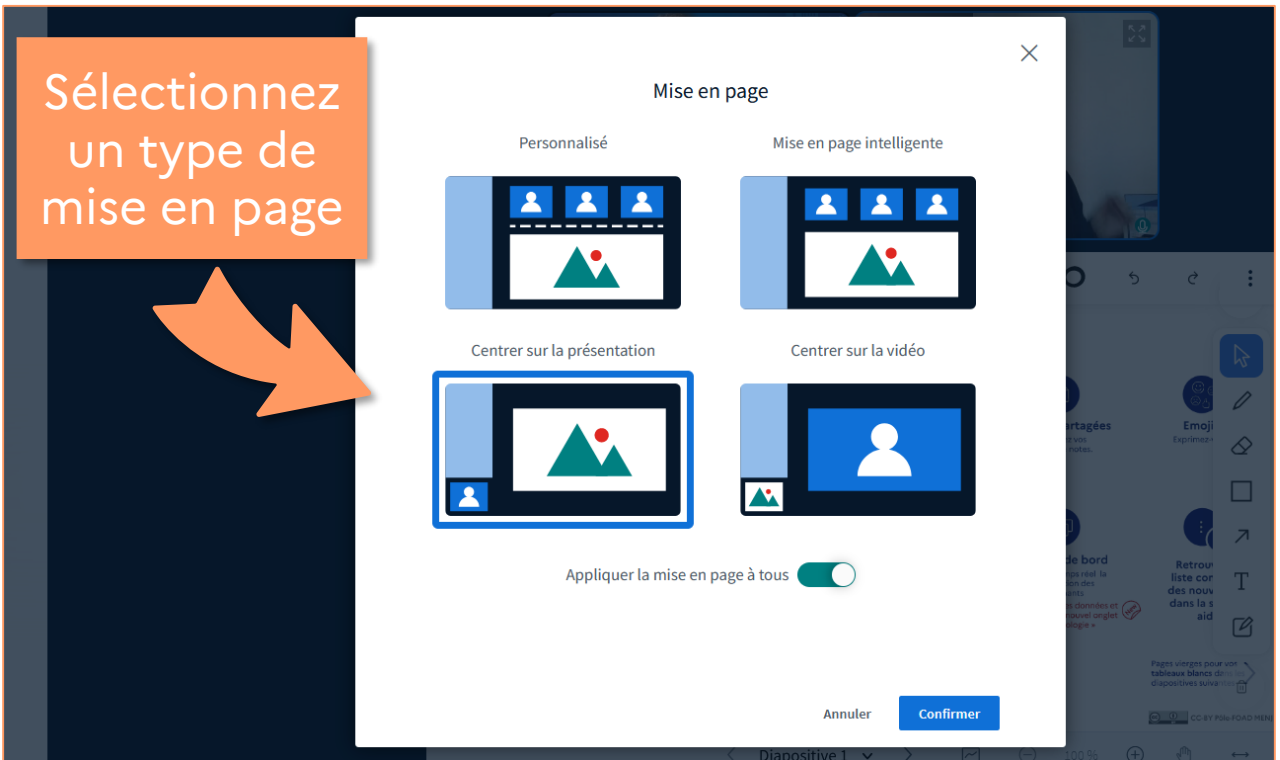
Sélectionnez un type de mise en page

Mise en page

Personnalisé

Mise en page intelligente

Centrer sur la présentation

Centrer sur la vidéo

Appliquer la mise en page à tous

Annuler

Confirmer

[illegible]artagées

Emoji

de bord

Retrou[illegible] liste co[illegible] des nouv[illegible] dans la s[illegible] aid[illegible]

Pages vierges pour vos tableaux blancs d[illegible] diapositives suiva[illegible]

Diapositive 1